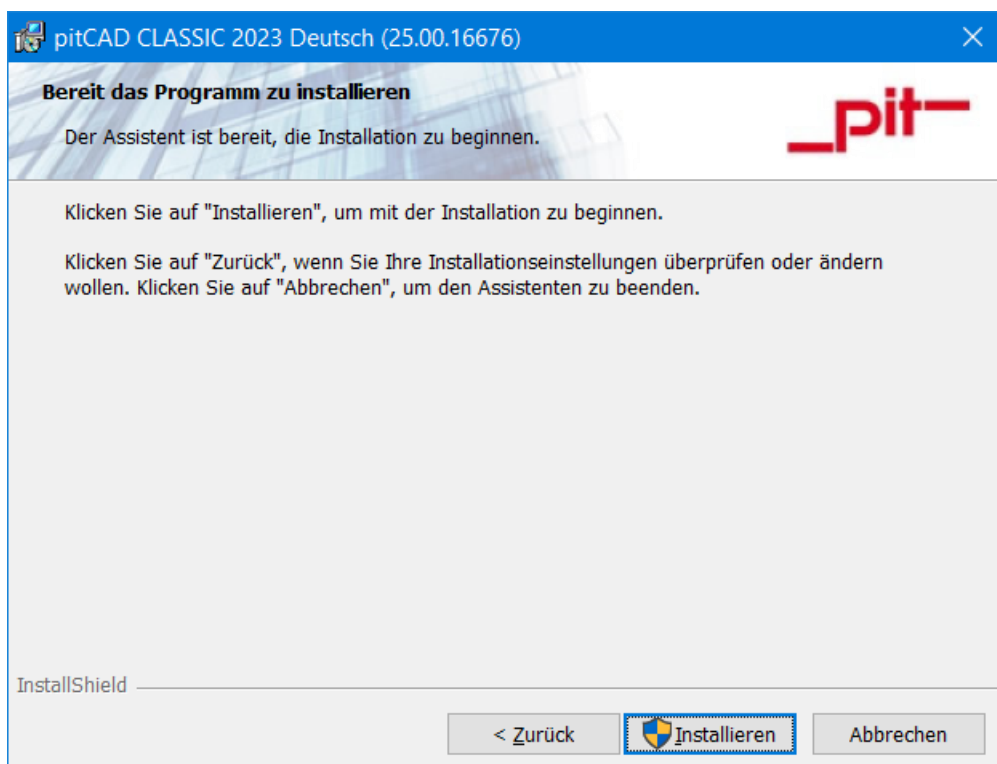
pitCAD CLASSIC 2023 Deutsch (25.00.16676)

Bereit das Programm zu installieren

Der Assistent ist bereit, die Installation zu beginnen.

_pit—

Klicken Sie auf "Installieren", um mit der Installation zu beginnen.

Klicken Sie auf "Zurück", wenn Sie Ihre Installationseinstellungen überprüfen oder ändern wollen. Klicken Sie auf "Abbrechen", um den Assistenten zu beenden.

InstallShield

< Zurück

Installieren

Abbrechen